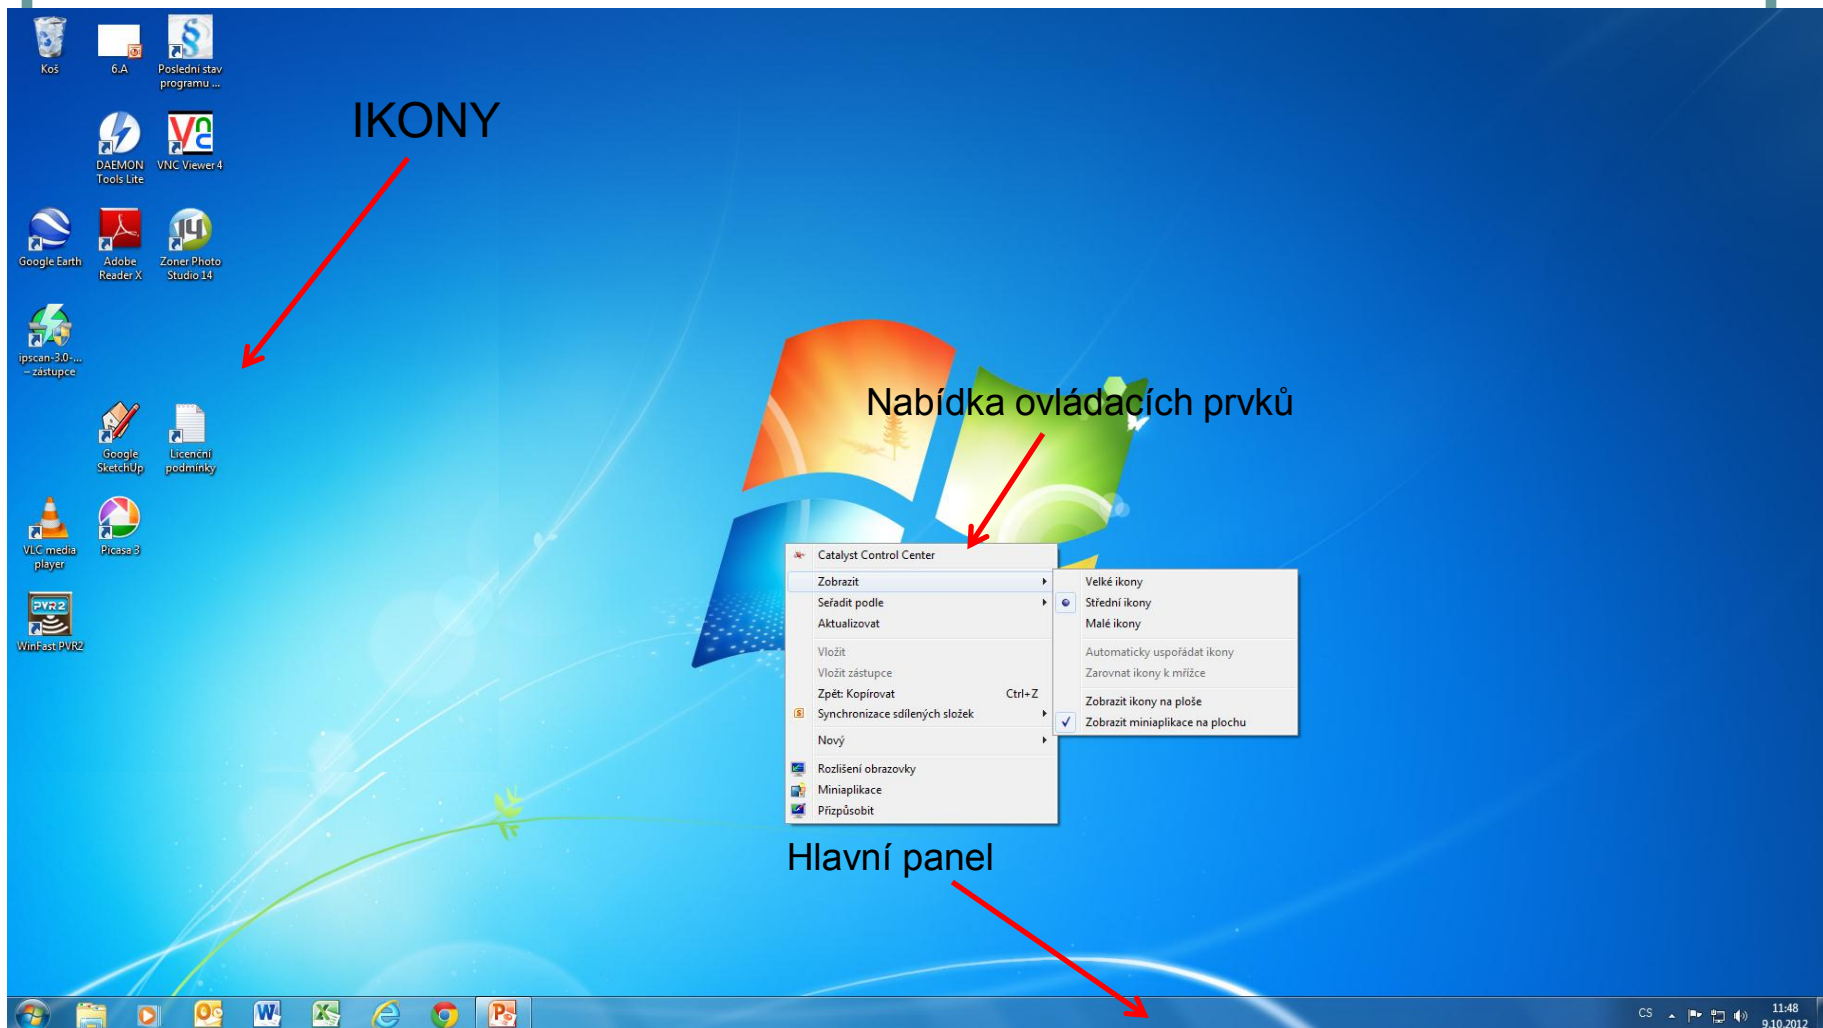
Koš
6.A
Poslední stav programu ...

DAEMON Tools Lite
VNC Viewer 4

Google Earth
Adobe Reader X
Zoner Photo Studio 14

ipscan-3.0-... – zástupce

Google SketchUp
Licenční podmínky

VLC media player
Picasa 3

WinFast PVR2

IKONY

Nabídka ovládacích prvků

Catalyst Control Center
Zobrazit
Seřadit podle
Aktualizovat
Vložit
Vložit zástupce
Zpět: Kopírovat Ctrl+Z
Synchronizace sdílených složek
Nový
Rozlišení obrazovky
Miniaplikace
Přizpůsobit

Velké ikony
Střední ikony
Malé ikony
Automaticky uspořádat ikony
Zarovnat ikony k mřížce
Zobrazit ikony na ploše
Zobrazit miniaplikace na plochu

Hlavní panel

CS
11:48
9.10.2012